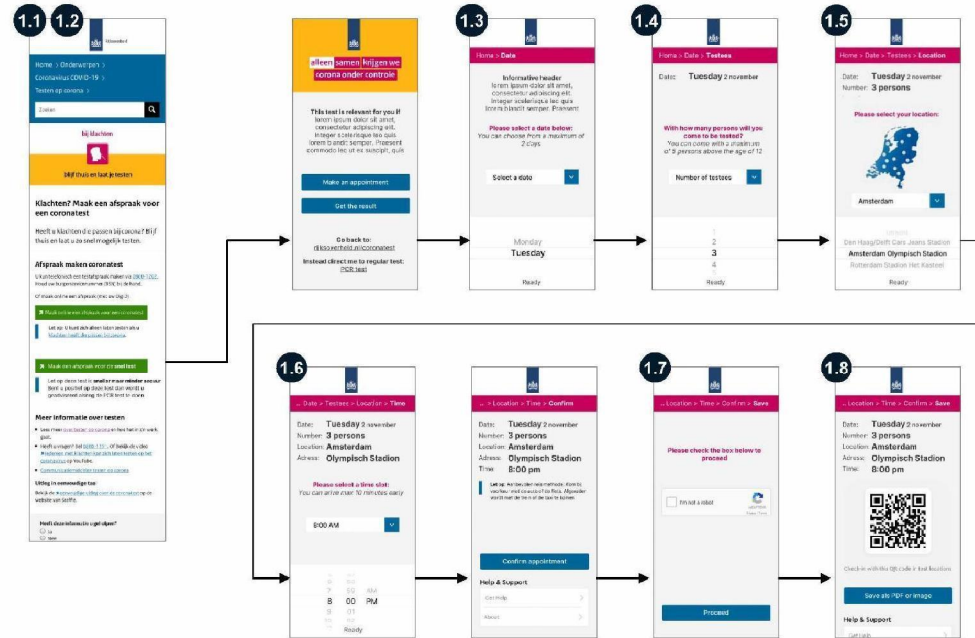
1.1 1.2

Rijksoverheid

Home > Onderwerpen > Coronavirus COVID-19 > Testen op corona >

Zoeken

bij klachten

Blijf thuis en laat je testen

Klachten? Maak een afspraak voor een coronatest

Heeft u klachten die passen bij corona? Blijf thuis en laat u zo snel mogelijk testen.

Afspraak maken coronatest

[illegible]

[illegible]

Maak een afspraak voor de snel test

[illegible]

Meer informatie over testen

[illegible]

Uitleg in eenvoudige taal

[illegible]

Heeft deze informatie u geholpen?
Ja
Nee

alleen samen krijgen we corona onder controle

This test is relevant for you if lorem ipsum dolor sit amet, consectetur adipiscing elit. Integer scelerisque leo quis lorem blandit semper. Praesent commodo leo ut ex suscipit, quis

Make an appointment

Get the result

Go back to: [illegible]

Instead direct me to regular test: PCR test

1.3

Home > Date

Informative header lorem ipsum dolor sit amet, consectetur adipiscing elit. Integer scelerisque leo quis lorem blandit semper. Praesent

Please select a date below:
You can choose from a maximum of 2 days.

Select a date

Monday
Tuesday

Ready

1.4

Home > Date > Testees

Date: Tuesday 2 november

With how many persons will you come to be tested?
You can come with a maximum of 9 persons above the age of 12

Number of testees

1
2
3
4
5

Ready

1.5

Home > Date > Testees > Location

Date: Tuesday 2 november
Number: 3 persons

Please select your location:

Amsterdam

Utrecht
Den Haag/Delft Cars Jeans Stadion
Amsterdam Olympisch Stadion
Rotterdam Stadion Het Kasteel

Ready

1.6

... > Date > Testees > Location > Time

Date: Tuesday 2 november
Number: 3 persons
Location: Amsterdam
Adress: Olympisch Stadion

Please select a time slot:
You can arrive max 10 minutes early

8:00 AM

6 40
7 50 AM
8 00 PM
9 01
10 02

Ready

... > Location > Time > Confirm

Date: Tuesday 2 november
Number: 3 persons
Location: Amsterdam
Adress: Olympisch Stadion
Time: 8:00 pm

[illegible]

Confirm appointment

Help & Support

Get help

About

1.7

... > Location > Time > Confirm > Save

Please check the box below to proceed

I'm not a robot

Proceed

1.8

... > Location > Time > Confirm > Save

Date: Tuesday 2 november
Number: 3 persons
Location: Amsterdam
Adress: Olympisch Stadion
Time: 8:00 pm

Check in with this QR code at test location

Save as PDF or image

Help & Support

Get help